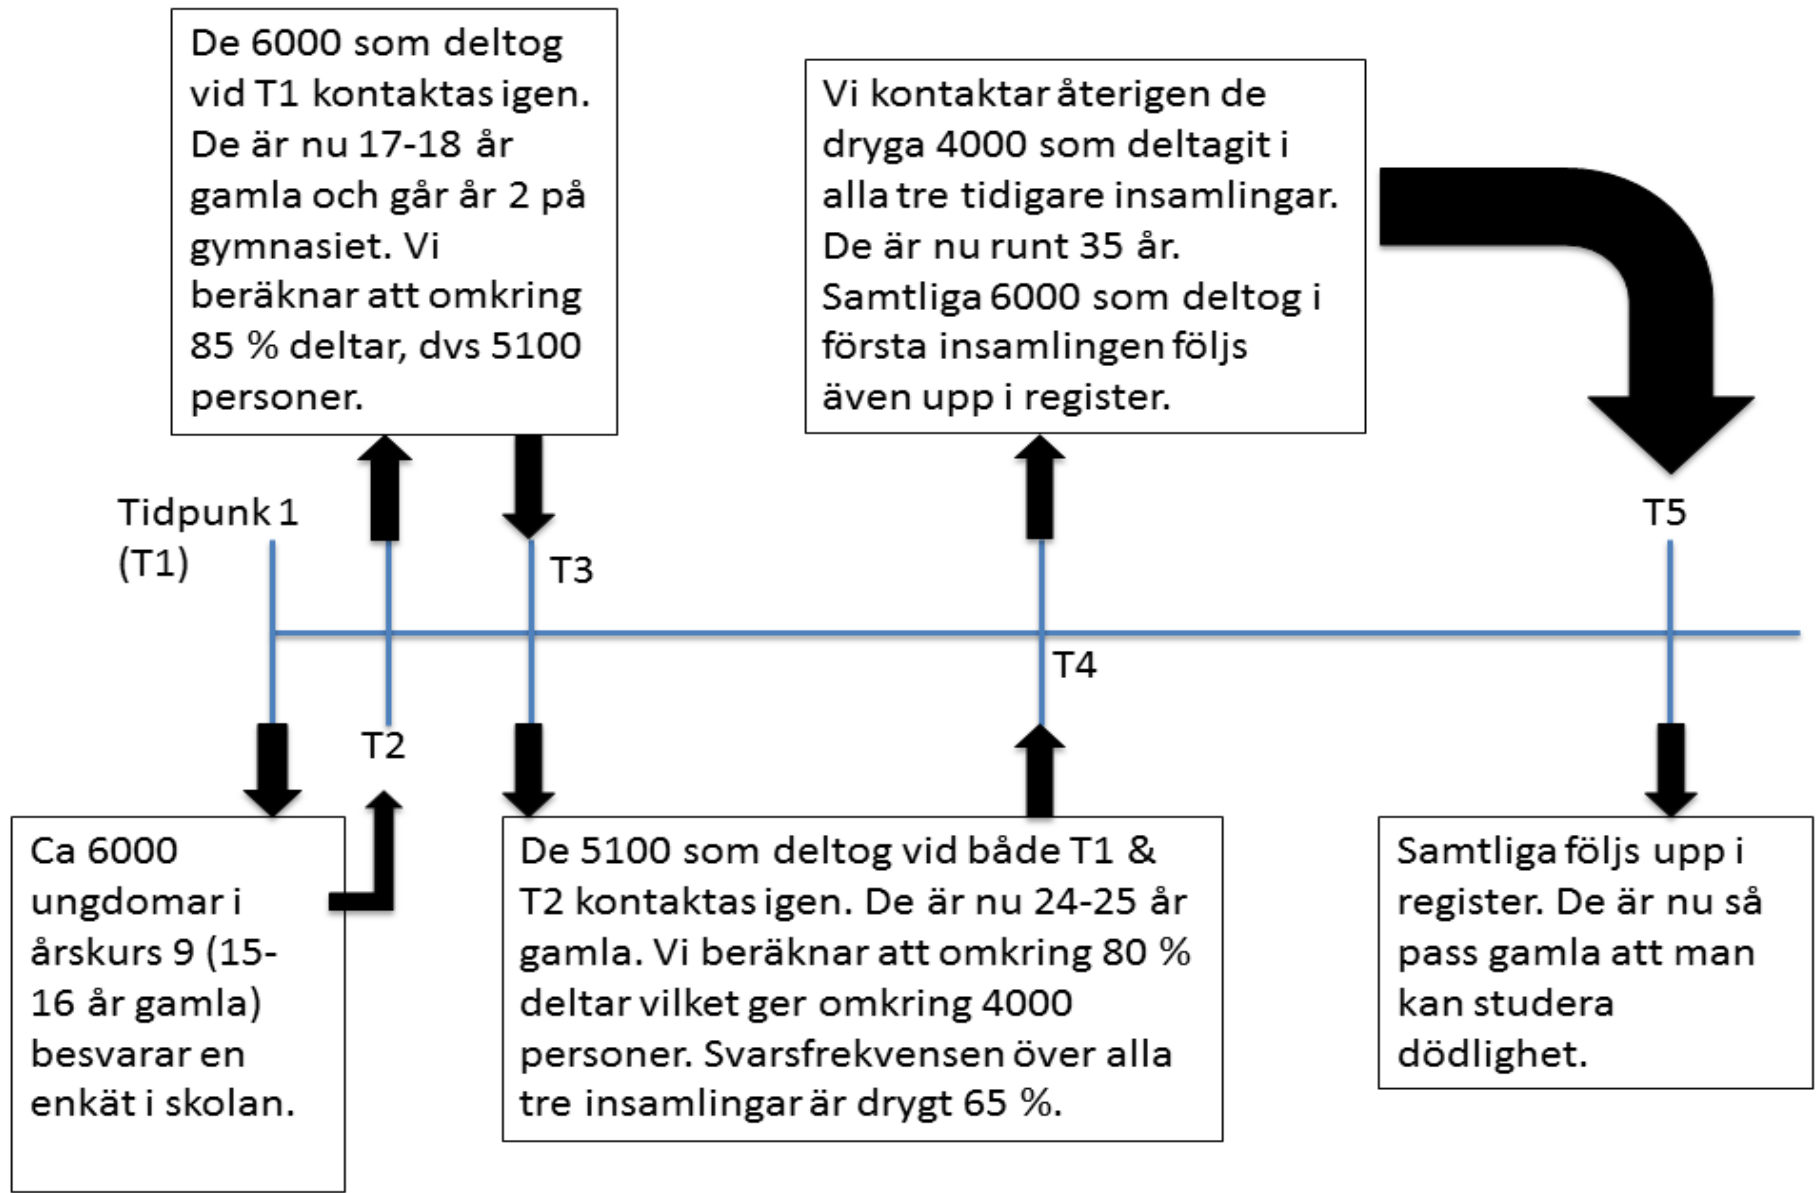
De 6000 som deltog vid T1 kontaktas igen. De är nu 17-18 år gamla och går år 2 på gymnasiet. Vi beräknar att omkring 85 % deltar, dvs 5100 personer.

Vi kontaktar återigen de dryga 4000 som deltagit i alla tre tidigare insamlingar. De är nu runt 35 år. Samtliga 6000 som deltog i första insamlingen följs även upp i register.

Tidpunk 1 (T1)

T3

T5

T4

T2

Ca 6000 ungdomar i årskurs 9 (15-16 år gamla) besvarar en enkät i skolan.

De 5100 som deltog vid både T1 & T2 kontaktas igen. De är nu 24-25 år gamla. Vi beräknar att omkring 80 % deltar vilket ger omkring 4000 personer. Svarsfrekvensen över alla tre insamlingar är drygt 65 %.

Samtliga följs upp i register. De är nu så pass gamla att man kan studera dödlighet.